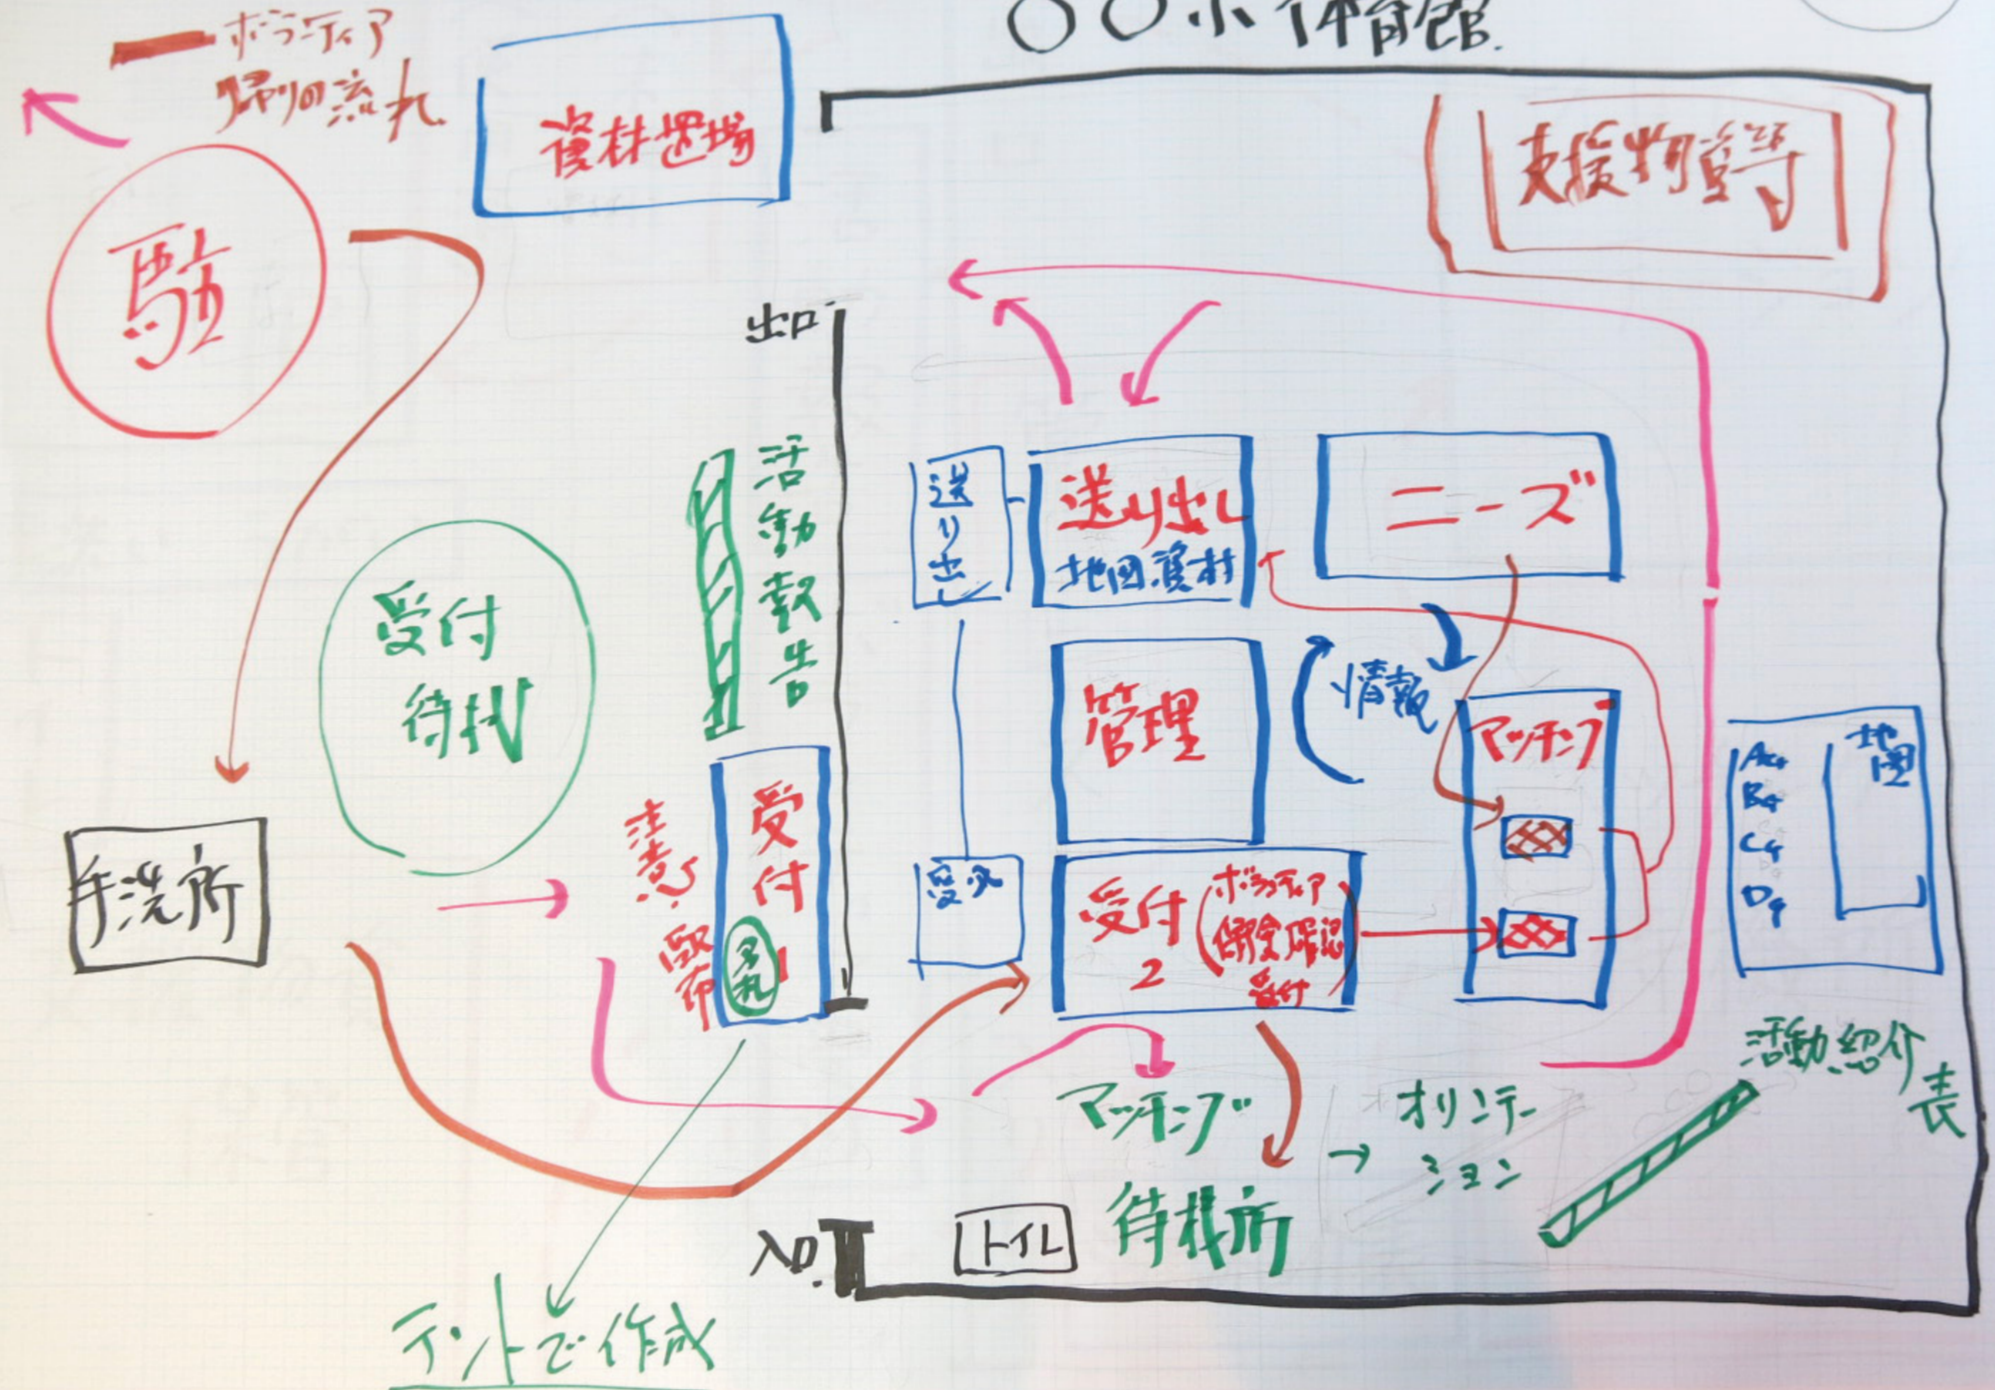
ボランティア
帰りの流れ

〇〇市体育館

資材置場

支援物資等

駐

出口

活動報告

送り出し

送り出し
地図資材

ニーズ

受付
待機

情報

管理

マッチング

手洗所

注意
配布

受付
名札
1

受入

受付
2

ボランティア
保険確認
受付

地図

A
B
C
D

活動紹介表

マッチング

オリンテーション

入口

トイレ

待機所

テントで作成